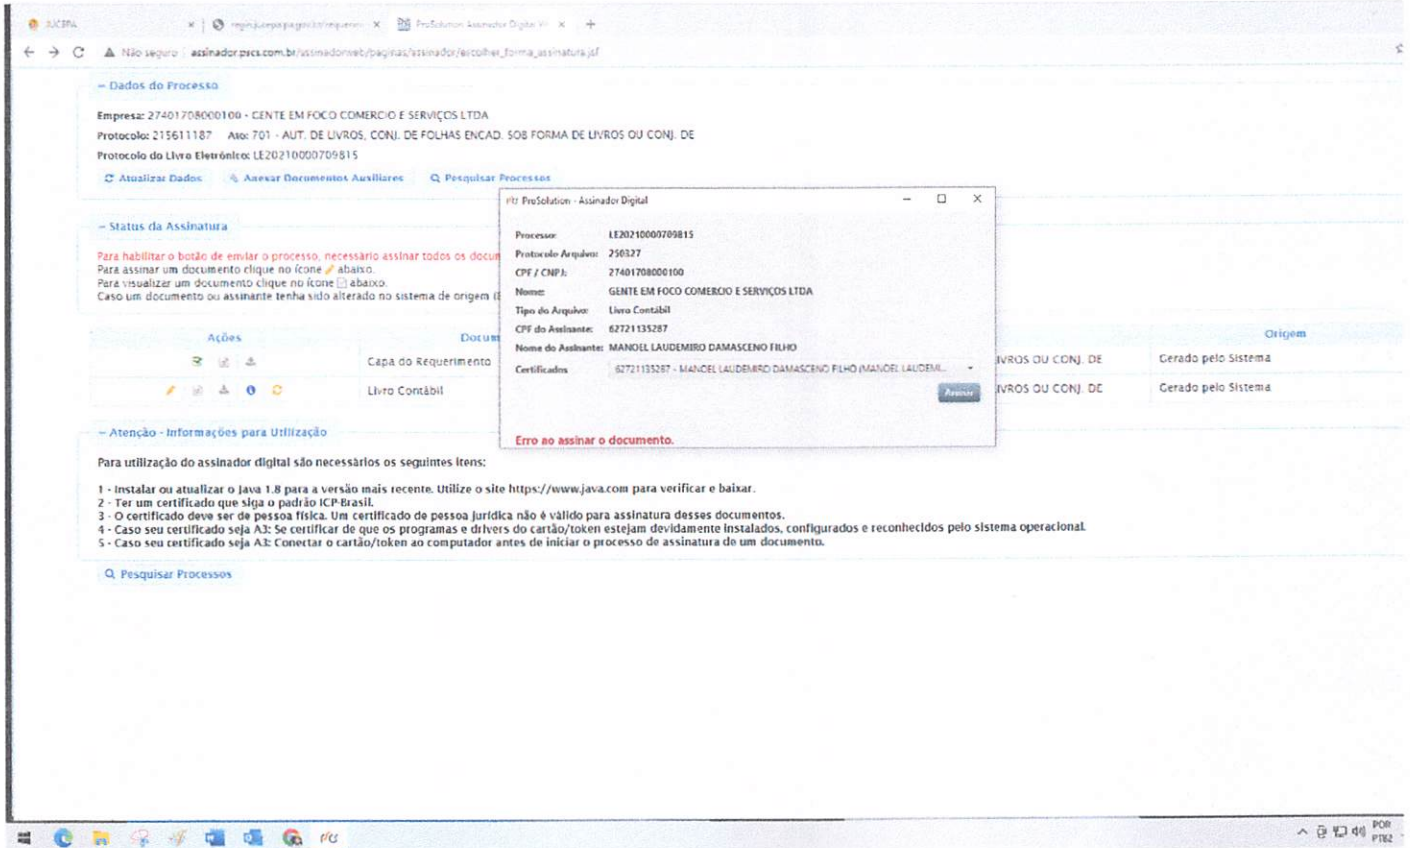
JUCEPA | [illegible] | ProSolution Assinador Digital

Não seguro | assinador.pscs.com.br/assinadorweb/paginas/assinador/escolher_forma_assinatura.jsf

– Dados do Processo

Empresa: 27401708000100 - GENTE EM FOCO COMERCIO E SERVIÇOS LTDA
Protocolo: 215611187 Ato: 701 - AUT. DE LIVROS, CONJ. DE FOLHAS ENCAD. SOB FORMA DE LIVROS OU CONJ. DE
Protocolo do Livro Eletrônico: LE20210000709815

Atualizar Dados | Anexar Documentos Auxiliares | Pesquisar Processos

– Status da Assinatura

Para habilitar o botão de enviar o processo, necessário assinar todos os docum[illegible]
Para assinar um documento clique no ícone abaixo.
Para visualizar um documento clique no ícone abaixo.
Caso um documento ou assinante tenha sido alterado no sistema de origem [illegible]

| Ações | Docum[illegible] | | Origem |
|---|---|---|---|
| | Capa do Requerimento | IVROS OU CONJ. DE | Gerado pelo Sistema |
| | Livro Contábil | IVROS OU CONJ. DE | Gerado pelo Sistema |

ProSolution - Assinador Digital

Processo: LE20210000709815
Protocolo Arquivo: 250327
CPF / CNPJ: 27401708000100
Nome: GENTE EM FOCO COMERCIO E SERVIÇOS LTDA
Tipo do Arquivo: Livro Contábil
CPF do Assinante: 62721135287
Nome do Assinante: MANOEL LAUDEMIRO DAMASCENO FILHO
Certificados: 62721135287 - MANOEL LAUDEMIRO DAMASCENO FILHO (MANOEL LAUDEMI...
Assinar

Erro ao assinar o documento.

– Atenção - Informações para Utilização

Para utilização do assinador digital são necessários os seguintes itens:

1 - Instalar ou atualizar o Java 1.8 para a versão mais recente. Utilize o site https://www.java.com para verificar e baixar.
2 - Ter um certificado que siga o padrão ICP-Brasil.
3 - O certificado deve ser de pessoa física. Um certificado de pessoa jurídica não é válido para assinatura desses documentos.
4 - Caso seu certificado seja A3: Se certificar de que os programas e drivers do cartão/token estejam devidamente instalados, configurados e reconhecidos pelo sistema operacional.
5 - Caso seu certificado seja A3: Conectar o cartão/token ao computador antes de iniciar o processo de assinatura de um documento.

Pesquisar Processos

POR PTB2